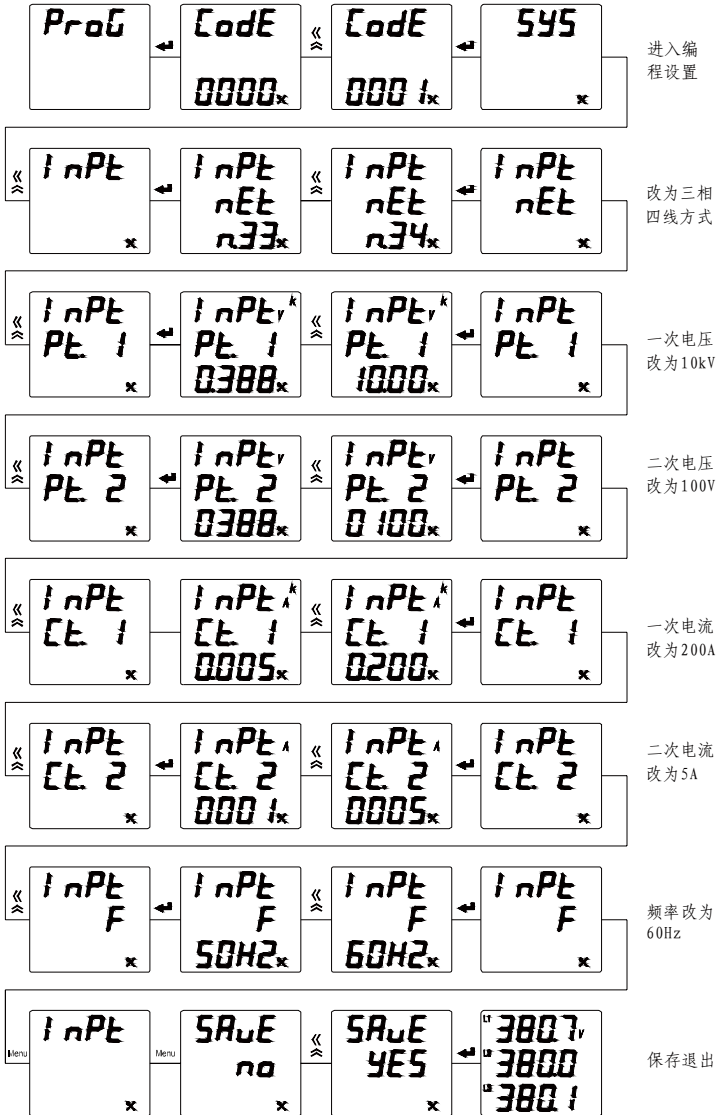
ProG | CodE 0000 | CodE 0001 | SYS
进入编程设置

InPt | InPt nEt n33 | InPt nEt n34 | InPt nEt
改为三相四线方式

InPt Pt 1 | InPt Pt 1 0.388 | InPt Pt 1 10.00 | InPt Pt 1
一次电压改为10kV

InPt Pt 2 | InPt Pt 2 0388 | InPt Pt 2 0100 | InPt Pt 2
二次电压改为100V

InPt Ct 1 | InPt Ct 1 0.005 | InPt Ct 1 0.200 | InPt Ct 1
一次电流改为200A

InPt Ct 2 | InPt Ct 2 0001 | InPt Ct 2 0005 | InPt Ct 2
二次电流改为5A

InPt F | InPt F 50HZ | InPt F 60HZ | InPt F
频率改为60Hz

Menu InPt | Menu SAuE no | SAuE YES | L1 380.7 V L2 380.0 L3 380.1
保存退出